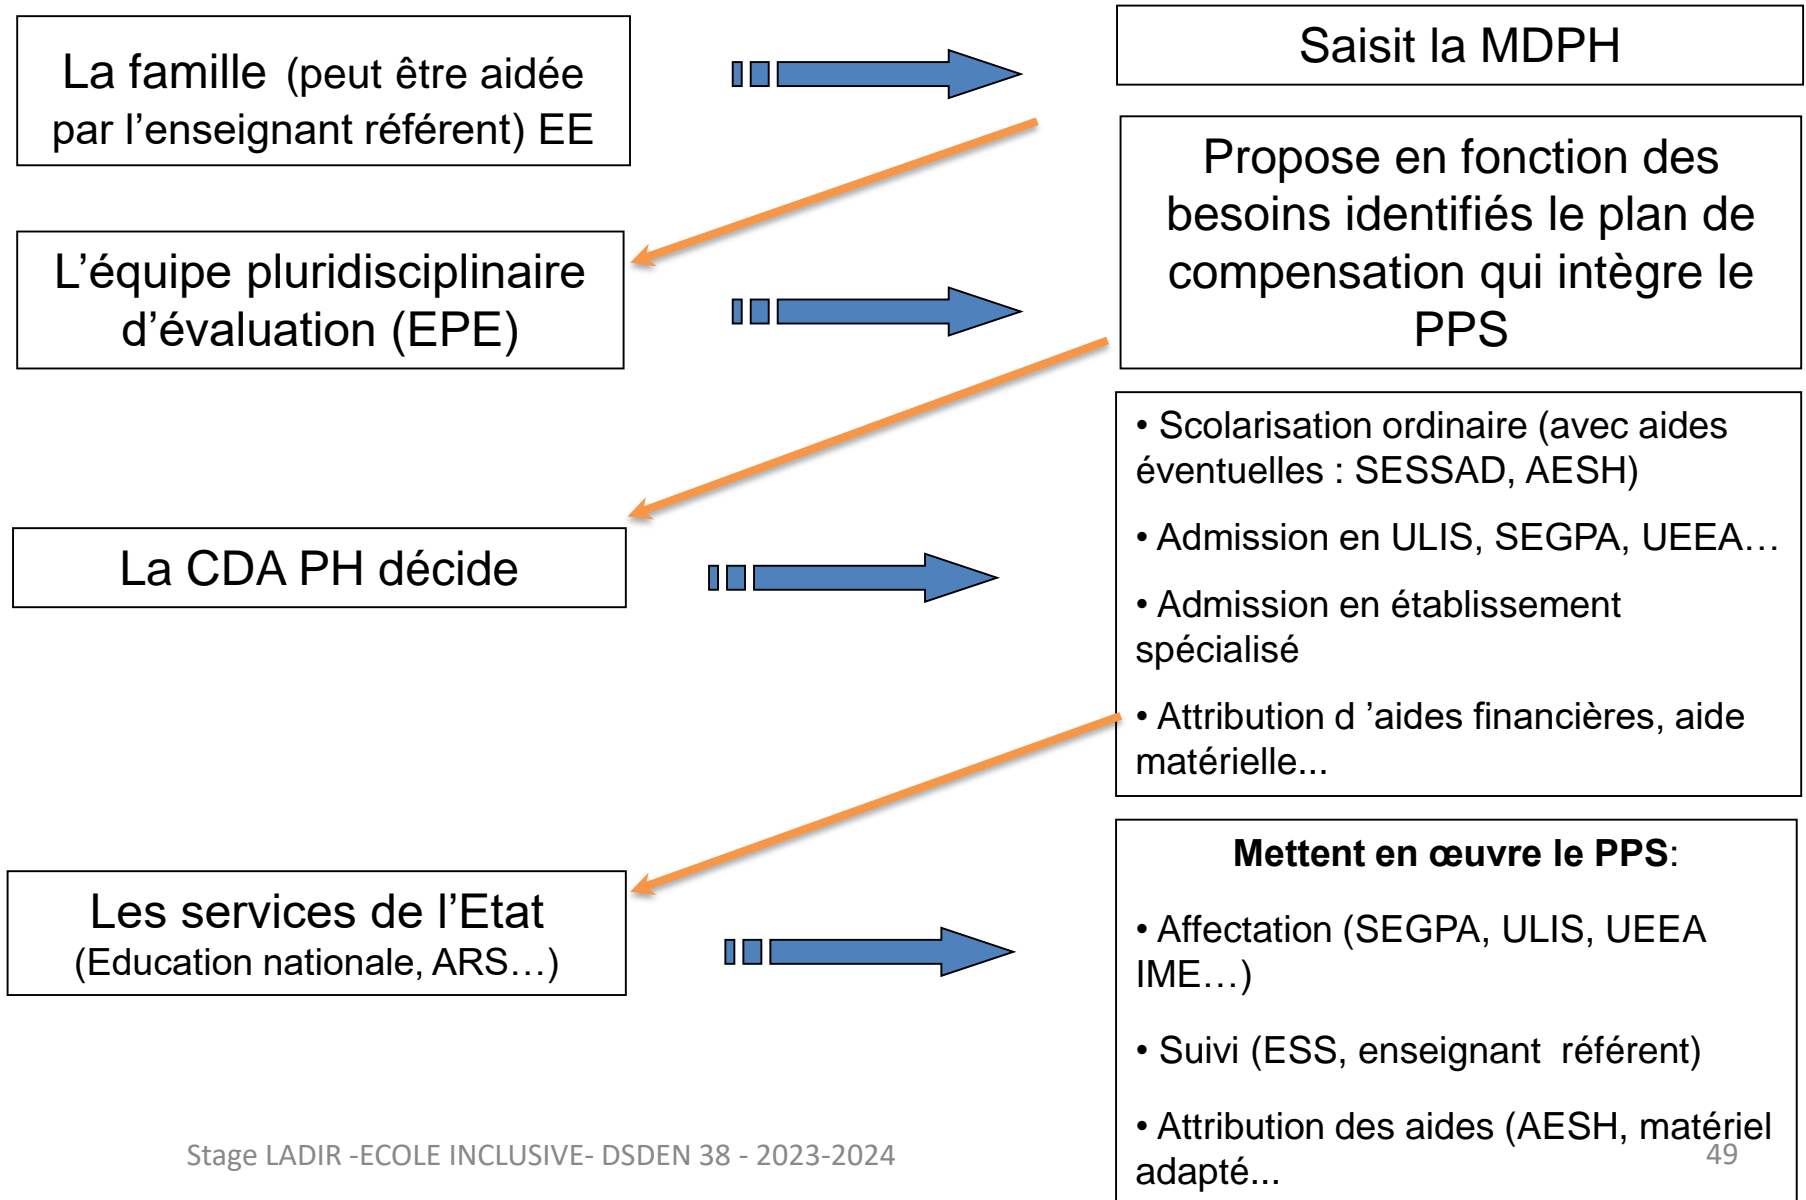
La famille (peut être aidée par l'enseignant référent) EE

Saisit la MDPH

L'équipe pluridisciplinaire d'évaluation (EPE)

Propose en fonction des besoins identifiés le plan de compensation qui intègre le PPS

La CDA PH décide

• Scolarisation ordinaire (avec aides éventuelles : SESSAD, AESH)

• Admission en ULIS, SEGPA, UEEA…

• Admission en établissement spécialisé

• Attribution d 'aides financières, aide matérielle...

Les services de l'Etat (Education nationale, ARS…)

**Mettent en œuvre le PPS**:

• Affectation (SEGPA, ULIS, UEEA IME…)

• Suivi (ESS, enseignant référent)

• Attribution des aides (AESH, matériel adapté...

Stage LADIR -ECOLE INCLUSIVE- DSDEN 38 - 2023-2024

49